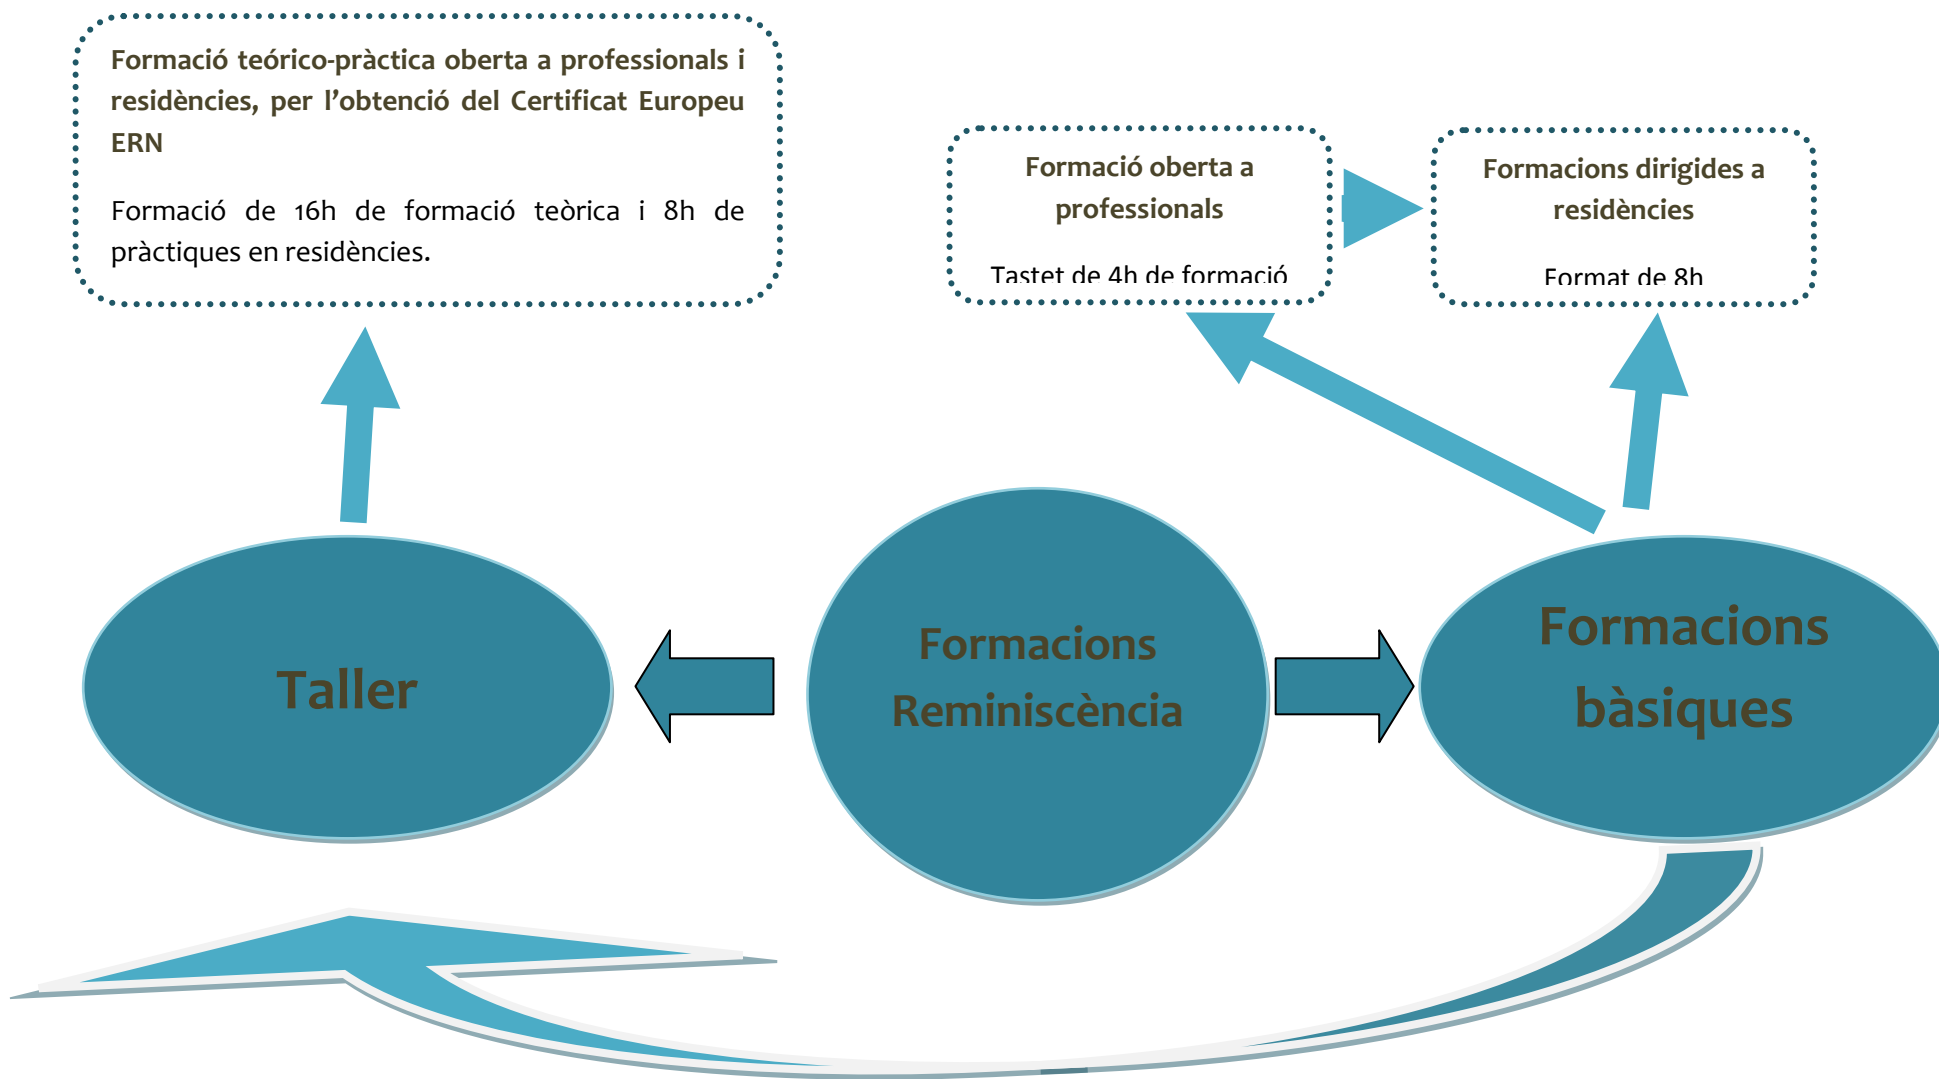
Formació teórico-pràctica oberta a professionals i residències, per l'obtenció del Certificat Europeu ERN

Formació de 16h de formació teòrica i 8h de pràctiques en residències.

Formació oberta a professionals

Tastet de 4h de formació

Formacions dirigides a residències

Format de 8h

Taller

Formacions Reminiscència

Formacions bàsiques